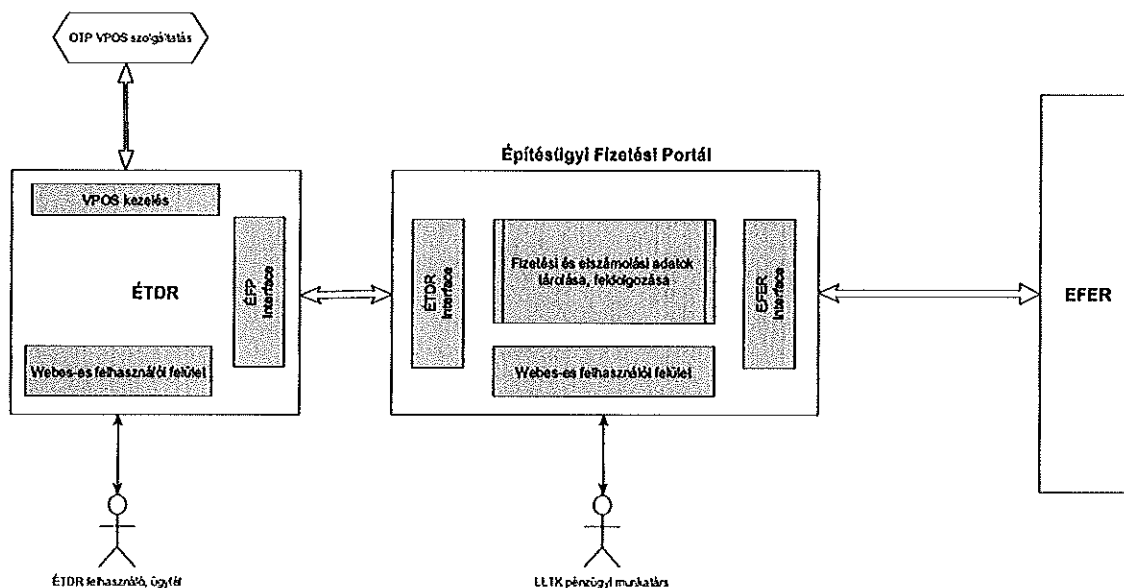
OTP VPOS szolgáltatás

Építésügyi Fizetési Portál

VPOS kezelés

ÉTDR

ÉFP Interface

Webes-és felhasználói felület

ÉTDR Interface

Fizetési és elszámolási adatok tárolása, feldolgozása

EFER Interface

Webes-és felhasználói felület

EFER

ÉTDR felhasználó, ügyfél

LLTK pénzügyi munkatárs